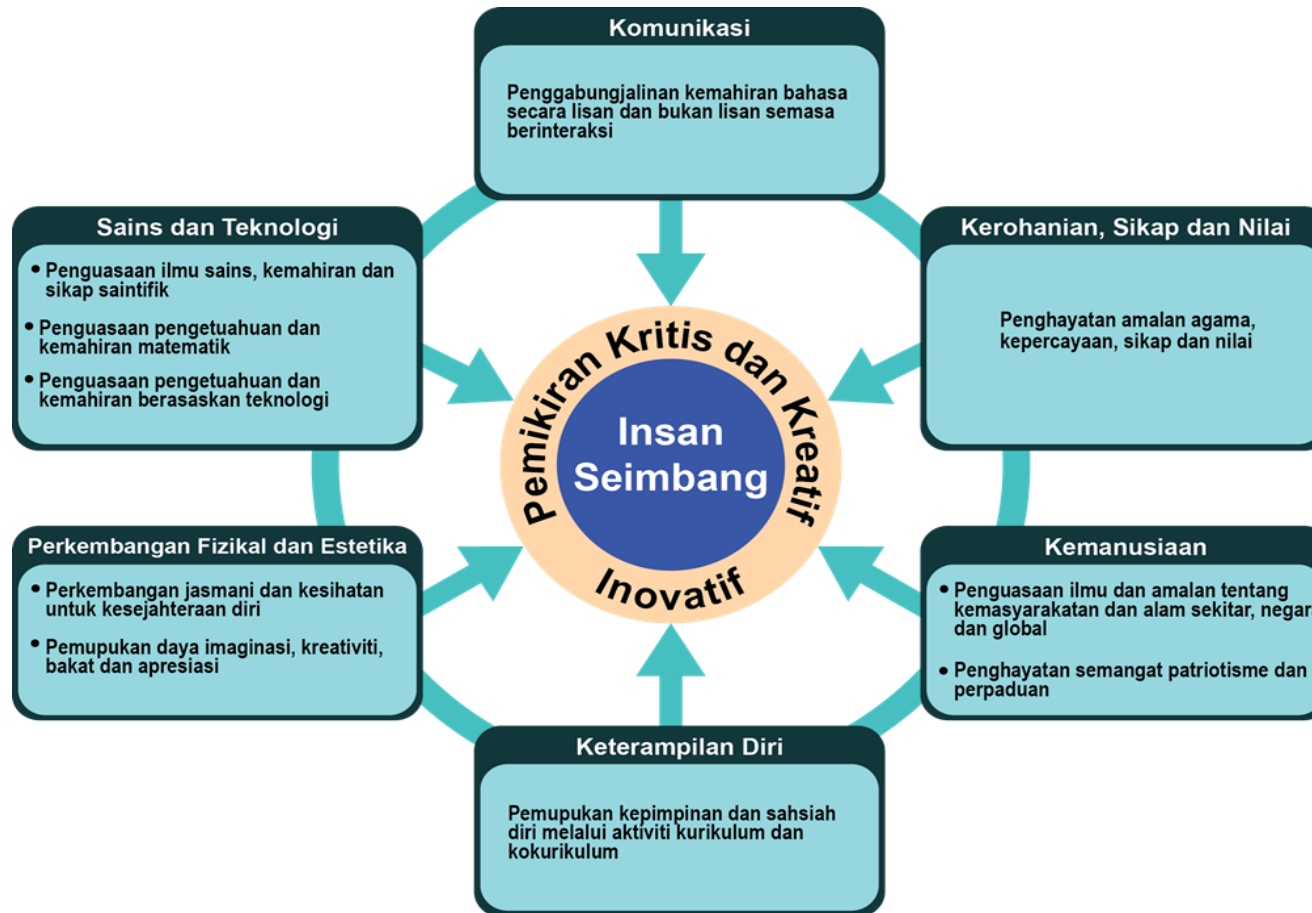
Komunikasi

Penggabungjalinan kemahiran bahasa secara lisan dan bukan lisan semasa berinteraksi

Sains dan Teknologi

• Penguasaan ilmu sains, kemahiran dan sikap saintifik

• Penguasaan pengetuahuan dan kemahiran matematik

• Penguasaan pengetuahuan dan kemahiran berasaskan teknologi

Kerohanian, Sikap dan Nilai

Penghayatan amalan agama, kepercayaan, sikap dan nilai

Pemikiran Kritis dan Kreatif

Insan Seimbang

Inovatif

Perkembangan Fizikal dan Estetika

• Perkembangan jasmani dan kesihatan untuk kesejahteraan diri

• Pemupukan daya imaginasi, kreativiti, bakat dan apresiasi

Kemanusiaan

• Penguasaan ilmu dan amalan tentang kemasyarakatan dan alam sekitar, negar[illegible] dan global

• Penghayatan semangat patriotisme dan perpaduan

Keterampilan Diri

Pemupukan kepimpinan dan sahsiah diri melalui aktiviti kurikulum dan kokurikulum